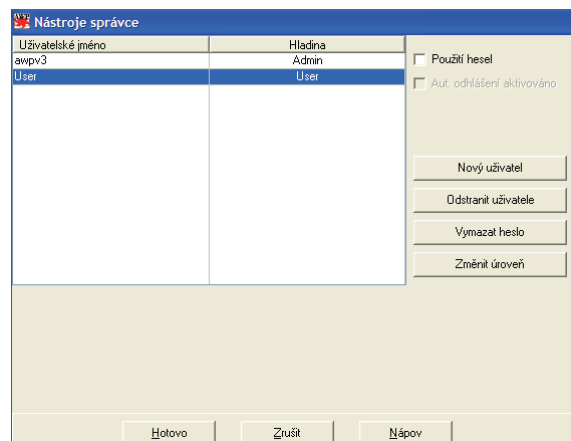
Nástroje správce

| Uživatelské jméno | Hladina |
|---|---|
| awpv3 | Admin |
| User | User |

Použití hesel
Aut. odhlášení aktivováno

Nový uživatel
Odstranit uživatele
Vymazat heslo
Změnit úroveň

Hotovo
Zrušit
Nápov